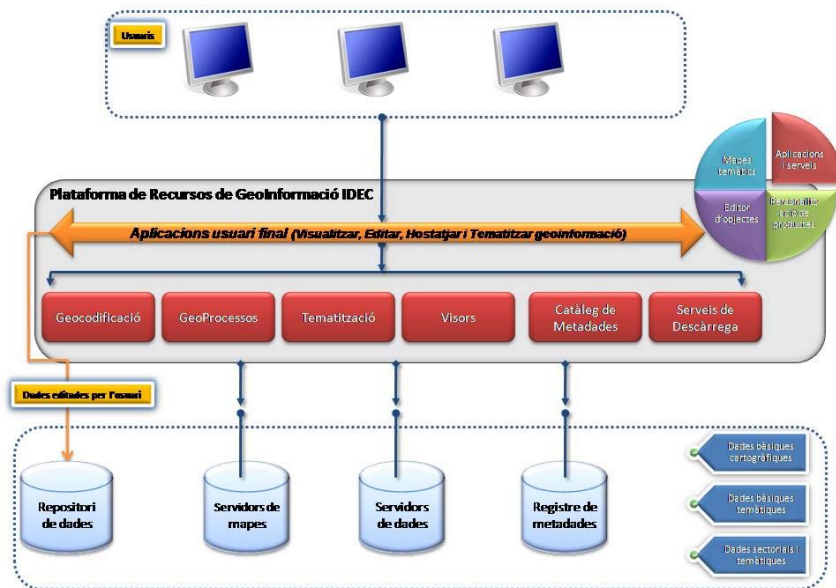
Usuaris

Mapes temàtics

Aplicacions i serveis

Editor d'objectes

Reutilització d'altres productes

Plataforma de Recursos de GeoInformació IDEC

Aplicacions usuari final (Visualitzar, Editar, Hostatjar i Tematitzar geoinformació)

Geocodificació

GeoProcessos

Tematització

Visors

Catàleg de Metadades

Serveis de Descàrrega

Dades editades per l'usuari

Repositori de dades

Servidors de mapes

Servidors de dades

Registre de metadades

Dades bàsiques cartogràfiques

Dades bàsiques temàtiques

Dades sectorials i temàtiques